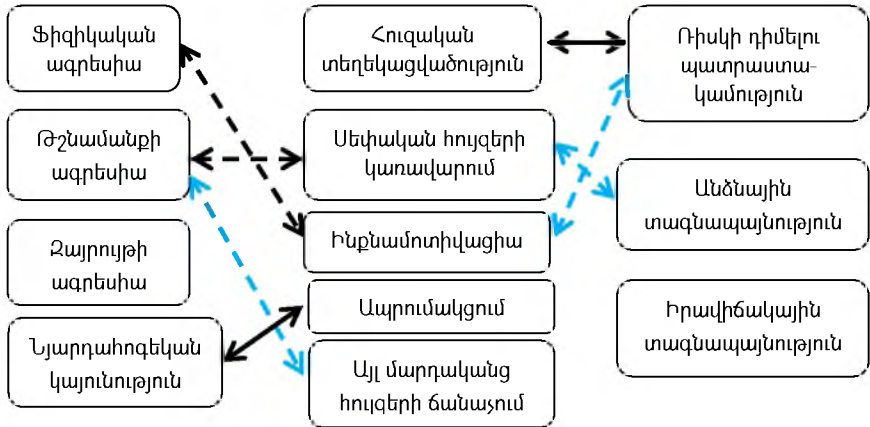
Ֆիզիկական ագրեսիա

Թշնամանքի ագրեսիա

Զայրույթի ագրեսիա

Նյարդահոգեկան կայունություն

Հուզական տեղեկացվածություն

Սեփական հույզերի կառավարում

Ինքնամոտիվացիա

Ապրումակցում

Այլ մարդկանց հույզերի ճանաչում

Ռիսկի դիմելու պատրաստակամություն

Անձնային տագնապայնություն

Իրավիճակային տագնապայնություն